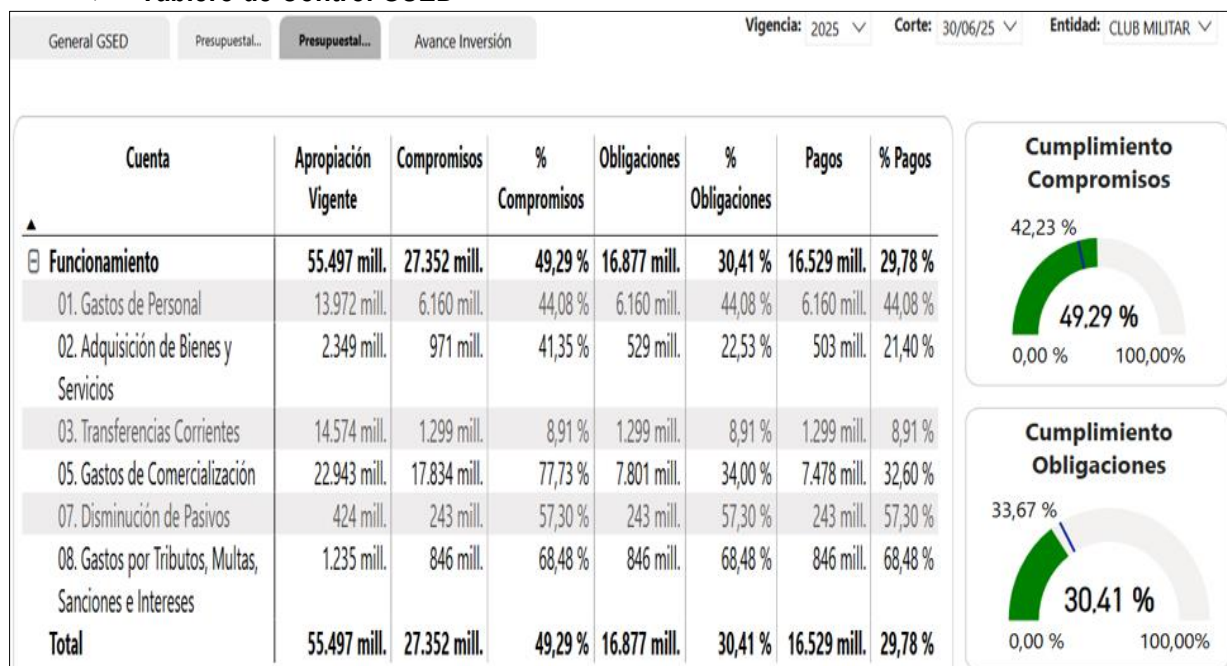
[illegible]

General GSED | Presupuestal... | Presupuestal... | Avance Inversión

Vigencia: 2025 | Corte: 30/06/25 | Entidad: CLUB MILITAR

| Cuenta | Apropiación Vigente | Compromisos | % Compromisos | Obligaciones | % Obligaciones | Pagos | % Pagos |
|---|---|---|---|---|---|---|---|
| ⊟ Funcionamiento | 55.497 mill. | 27.352 mill. | 49,29 % | 16.877 mill. | 30,41 % | 16.529 mill. | 29,78 % |
| 01. Gastos de Personal | 13.972 mill. | 6.160 mill. | 44,08 % | 6.160 mill. | 44,08 % | 6.160 mill. | 44,08 % |
| 02. Adquisición de Bienes y Servicios | 2.349 mill. | 971 mill. | 41,35 % | 529 mill. | 22,53 % | 503 mill. | 21,40 % |
| 03. Transferencias Corrientes | 14.574 mill. | 1.299 mill. | 8,91 % | 1.299 mill. | 8,91 % | 1.299 mill. | 8,91 % |
| 05. Gastos de Comercialización | 22.943 mill. | 17.834 mill. | 77,73 % | 7.801 mill. | 34,00 % | 7.478 mill. | 32,60 % |
| 07. Disminución de Pasivos | 424 mill. | 243 mill. | 57,30 % | 243 mill. | 57,30 % | 243 mill. | 57,30 % |
| 08. Gastos por Tributos, Multas, Sanciones e Intereses | 1.235 mill. | 846 mill. | 68,48 % | 846 mill. | 68,48 % | 846 mill. | 68,48 % |
| Total | 55.497 mill. | 27.352 mill. | 49,29 % | 16.877 mill. | 30,41 % | 16.529 mill. | 29,78 % |

Cumplimiento Compromisos
42,23 %
49,29 %
0,00 %
100,00%

Cumplimiento Obligaciones
33,67 %
30,41 %
0,00 %
100,00%